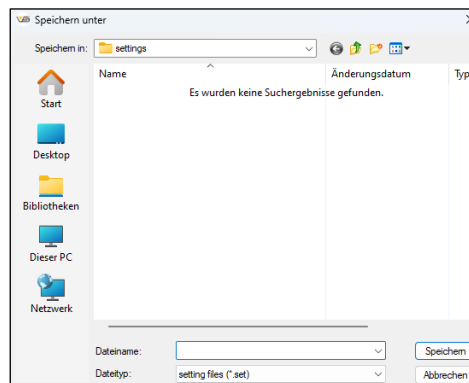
Speichern unter

Speichern in: settings

Name

Änderungsdatum

Typ

Es wurden keine Suchergebnisse gefunden.

Start

Desktop

Bibliotheken

Dieser PC

Netzwerk

Dateiname:

Speichern

Dateityp: setting files (*.set)

Abbrechen